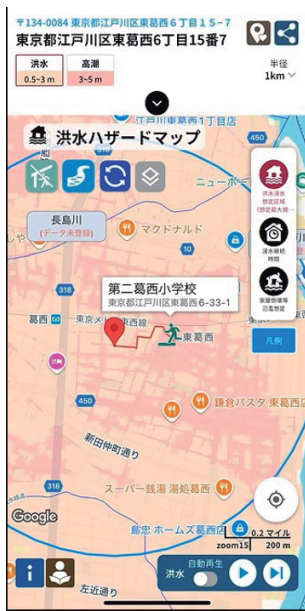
〒134-0084 東京都江戸川区東葛西６丁目１５－７
東京都江戸川区東葛西6丁目15番7

| 洪水 | 高潮 |
|---|---|
| 0.5~3 m | 3~5 m |

半径
1km

洪水ハザードマップ

ニューポー

長島川
(データ未登録)

マクドナルド

洪水浸水想定区域(想定最大規模)

洪水継続時間

家屋倒壊等氾濫想定

318

第二葛西小学校
東京都江戸川区東葛西6-33-1

葛西
東京メト
西線
東葛西

凡例

鎌倉パスタ 東葛西店

新田仲町通り

スーパー銭湯 湯処葛西

Google

島忠 ホームズ葛西店

0.2 マイル
zoom15
200 m

自動再生
洪水

左近通り